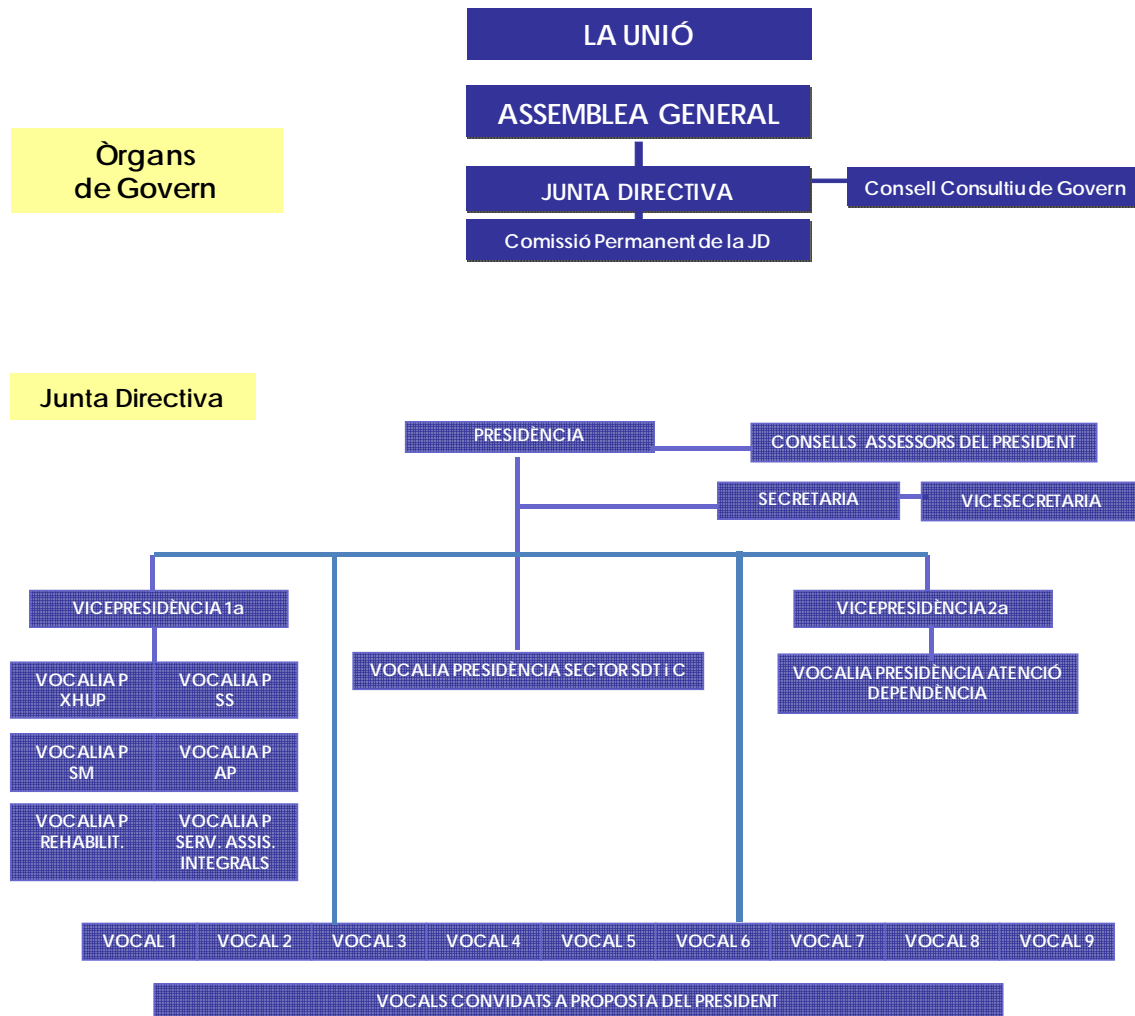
LA UNIÓ

Òrgans de Govern

ASSEMBLEA GENERAL

JUNTA DIRECTIVA

Consell Consultiu de Govern

Comissió Permanent de la JD

Junta Directiva

PRESIDÈNCIA

CONSELLS ASSESSORS DEL PRESIDENT

SECRETARIA

VICESECRETARIA

VICEPRESIDÈNCIA 1a

VICEPRESIDÈNCIA 2a

VOCALIA PRESIDÈNCIA SECTOR SDT i C

VOCALIA PRESIDÈNCIA ATENCIÓ DEPENDÈNCIA

VOCALIA P XHUP

VOCALIA P SS

VOCALIA P SM

VOCALIA P AP

VOCALIA P REHABILIT.

VOCALIA P SERV. ASSIS. INTEGRALS

VOCAL 1 VOCAL 2 VOCAL 3 VOCAL 4 VOCAL 5 VOCAL 6 VOCAL 7 VOCAL 8 VOCAL 9

VOCALS CONVIDATS A PROPOSTA DEL PRESIDENT